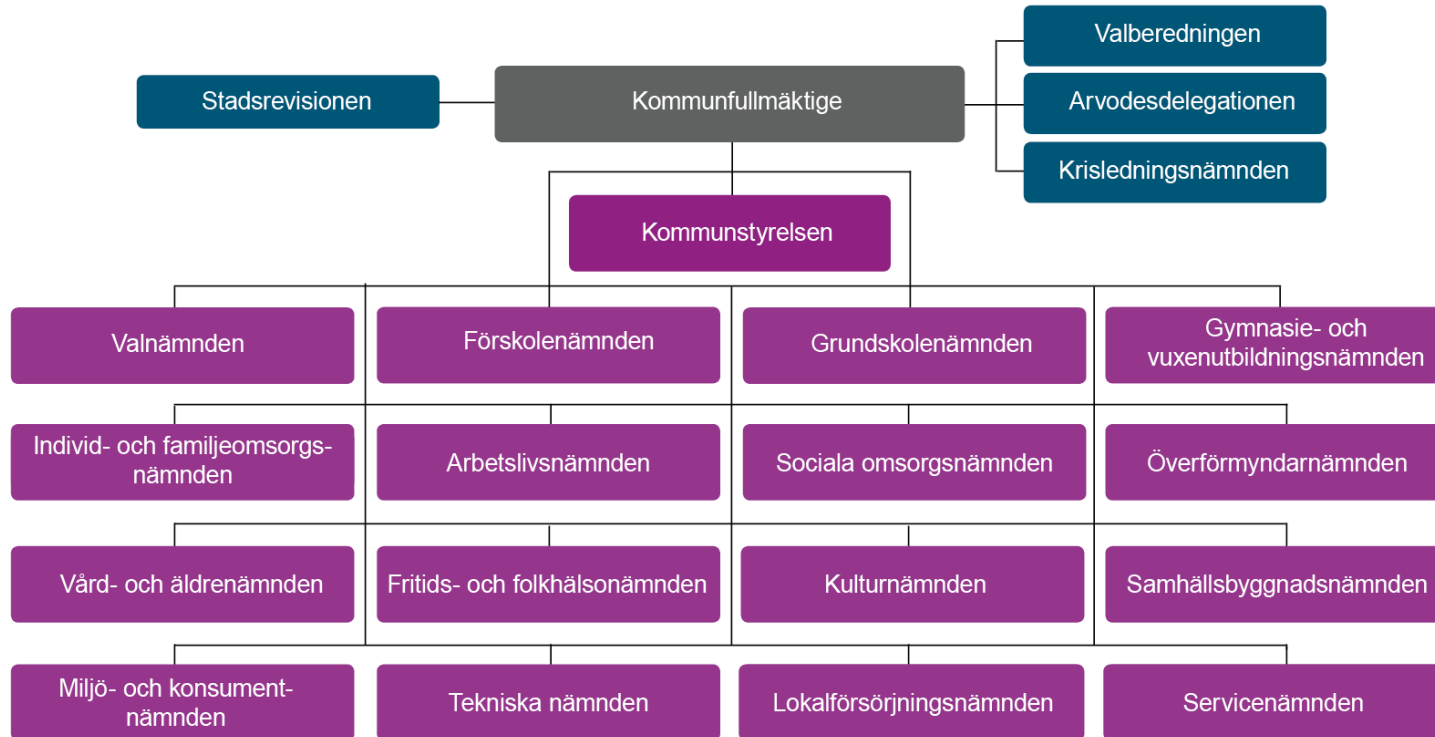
Valberedningen

Stadsrevisionen

Kommunfullmäktige

Arvodesdelegationen

Krisledningsnämnden

Kommunstyrelsen

Valnämnden

Förskolenämnden

Grundskolenämnden

Gymnasie- och vuxenutbildningsnämnden

Individ- och familjeomsorgsnämnden

Arbetslivsnämnden

Sociala omsorgsnämnden

Överförmyndarnämnden

Vård- och äldrenämnden

Fritids- och folkhälsonämnden

Kulturnämnden

Samhällsbyggnadsnämnden

Miljö- och konsumentnämnden

Tekniska nämnden

Lokalförsörjningsnämnden

Servicenämnden